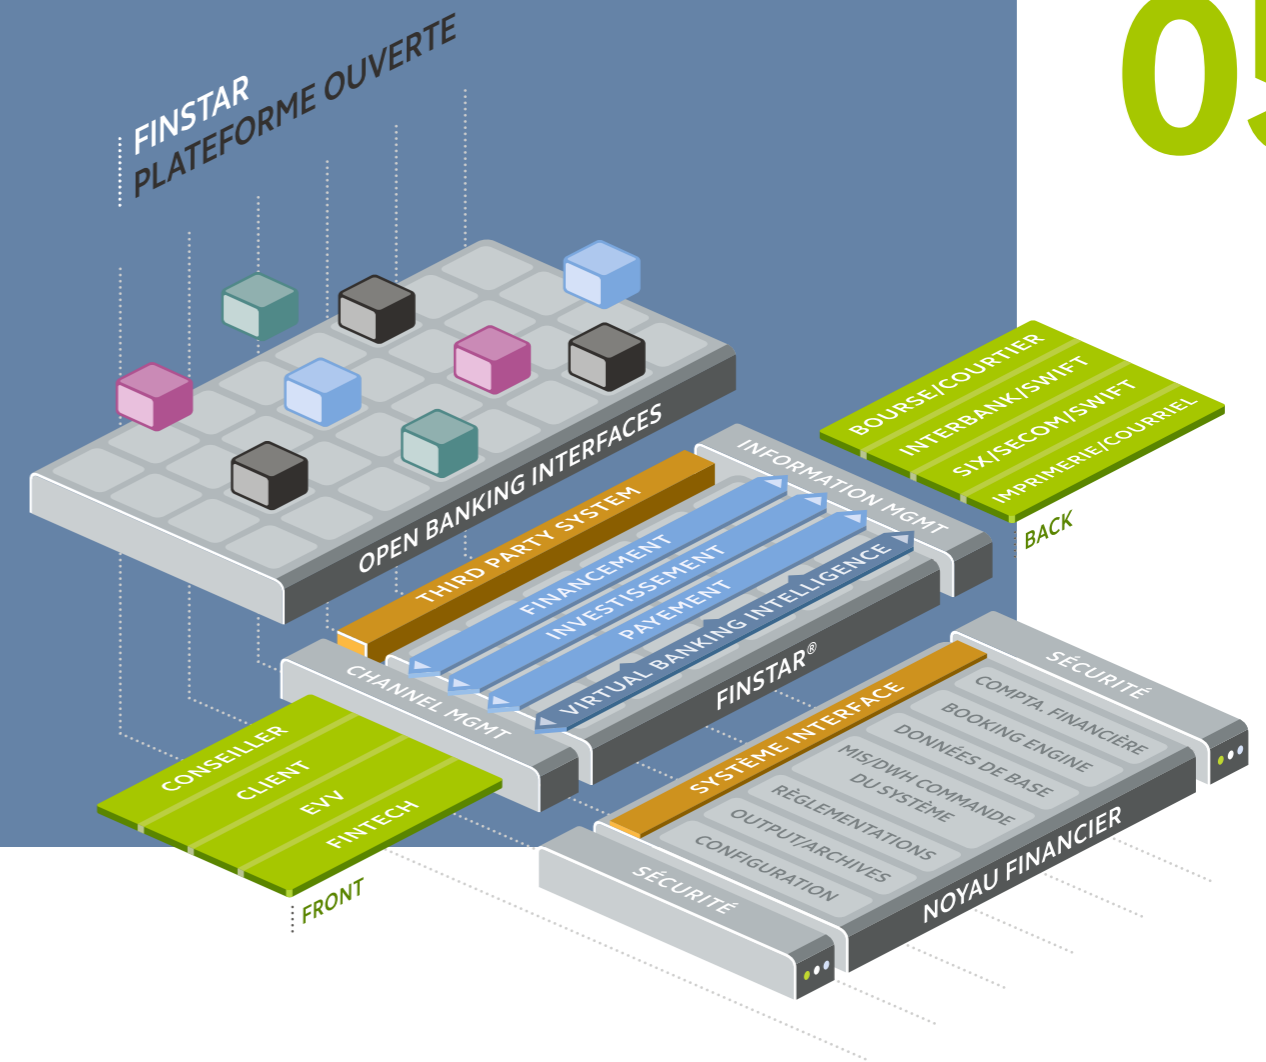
05

FINSTAR
PLATEFORME OUVERTE

OPEN BANKING INTERFACES

BOURSE/COURTIER
INTERBANK/SWIFT
SIX/SECOM/SWIFT
IMPRIMERIE/COURRIEL

BACK

INFORMATION MGMT

THIRD PARTY SYSTEM
FINANCEMENT
INVESTISSEMENT
PAYEMENT
VIRTUAL BANKING INTELLIGENCE

CHANNEL MGMT

FINSTAR®

CONSEILLER
CLIENT
EVV
FINTECH

FRONT

SÉCURITÉ
COMPTA. FINANCIÈRE
BOOKING ENGINE
DONNÉES DE BASE
MIS/DWH COMMANDE DU SYSTÈME
RÉGLEMENTATIONS
OUTPUT/ARCHIVES
CONFIGURATION
SYSTÈME INTERFACE
SÉCURITÉ

NOYAU FINANCIER